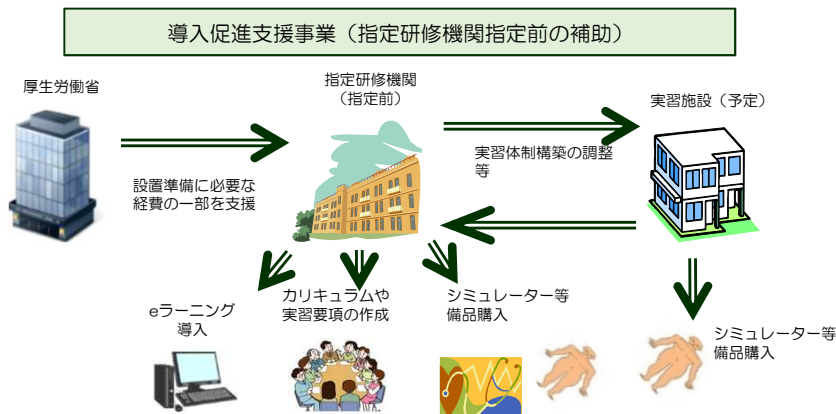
導入促進支援事業（指定研修機関指定前の補助）

厚生労働省

指定研修機関
（指定前）

実習施設（予定）

設置準備に必要な
経費の一部を支援

実習体制構築の調整
等

eラーニング
導入

カリキュラムや
実習要項の作成

シミュレーター等
備品購入

シミュレーター等
備品購入